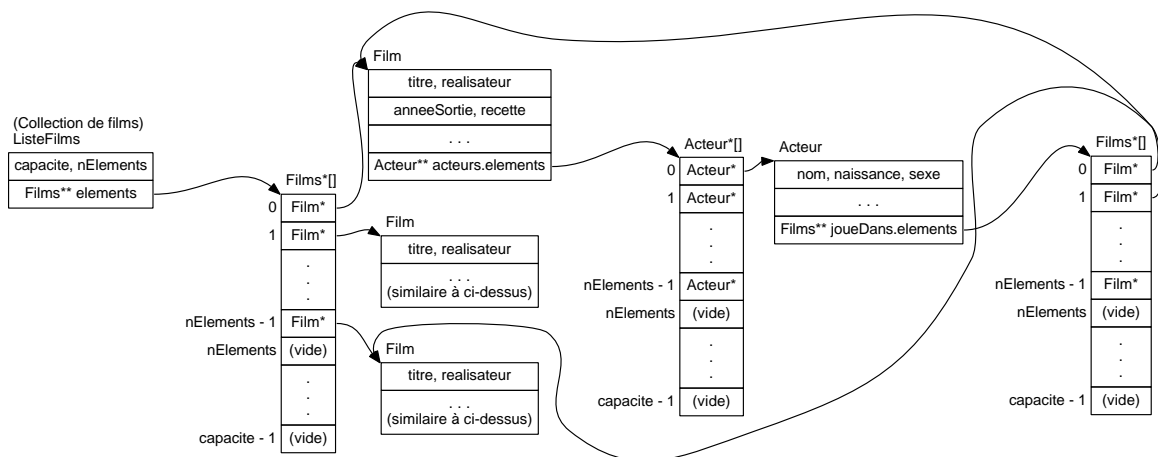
(Collection de films)
ListeFilms

| capacite, nElements |
|---|
| Films** elements |

Films*[]

| | |
|---|---|
| 0 | Film* |
| 1 | Film* |
| | . . . |
| nElements - 1 | Film* |
| nElements | (vide) |
| | . . . |
| capacite - 1 | (vide) |

Film

| titre, realisateur |
|---|
| anneeSortie, recette |
| . . . |
| Acteur** acteurs.elements |

Film

| titre, realisateur |
|---|
| . . . (similaire à ci-dessus) |

Film

| titre, realisateur |
|---|
| . . . (similaire à ci-dessus) |

Acteur*[]

| | |
|---|---|
| 0 | Acteur* |
| 1 | Acteur* |
| | . . . |
| nElements - 1 | Acteur* |
| nElements | (vide) |
| | . . . |
| capacite - 1 | (vide) |

Acteur

| nom, naissance, sexe |
|---|
| . . . |
| Films** joueDans.elements |

Films*[]

| | |
|---|---|
| 0 | Film* |
| 1 | Film* |
| | . . . |
| nElements - 1 | Film* |
| nElements | (vide) |
| | . . . |
| capacite - 1 | (vide) |